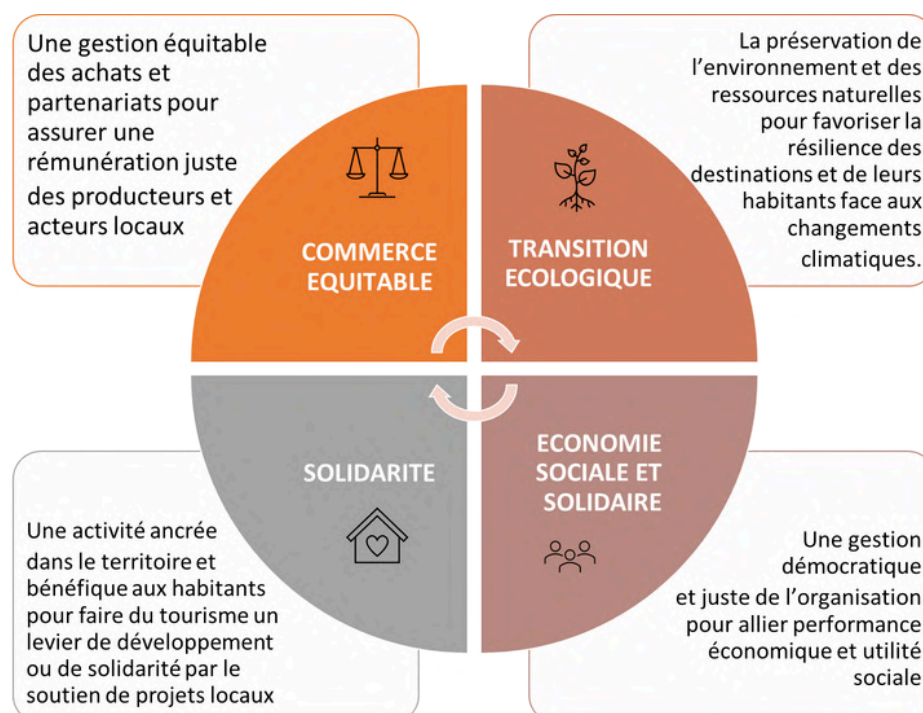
Une gestion équitable des achats et partenariats pour assurer une rémunération juste des producteurs et acteurs locaux

COMMERCE EQUITABLE

La préservation de l'environnement et des ressources naturelles pour favoriser la résilience des destinations et de leurs habitants face aux changements climatiques.

TRANSITION ECOLOGIQUE

SOLIDARITE

Une activité ancrée dans le territoire et bénéfique aux habitants pour faire du tourisme un levier de développement ou de solidarité par le soutien de projets locaux

ECONOMIE SOCIALE ET SOLIDAIRE

Une gestion démocratique et juste de l'organisation pour allier performance économique et utilité sociale